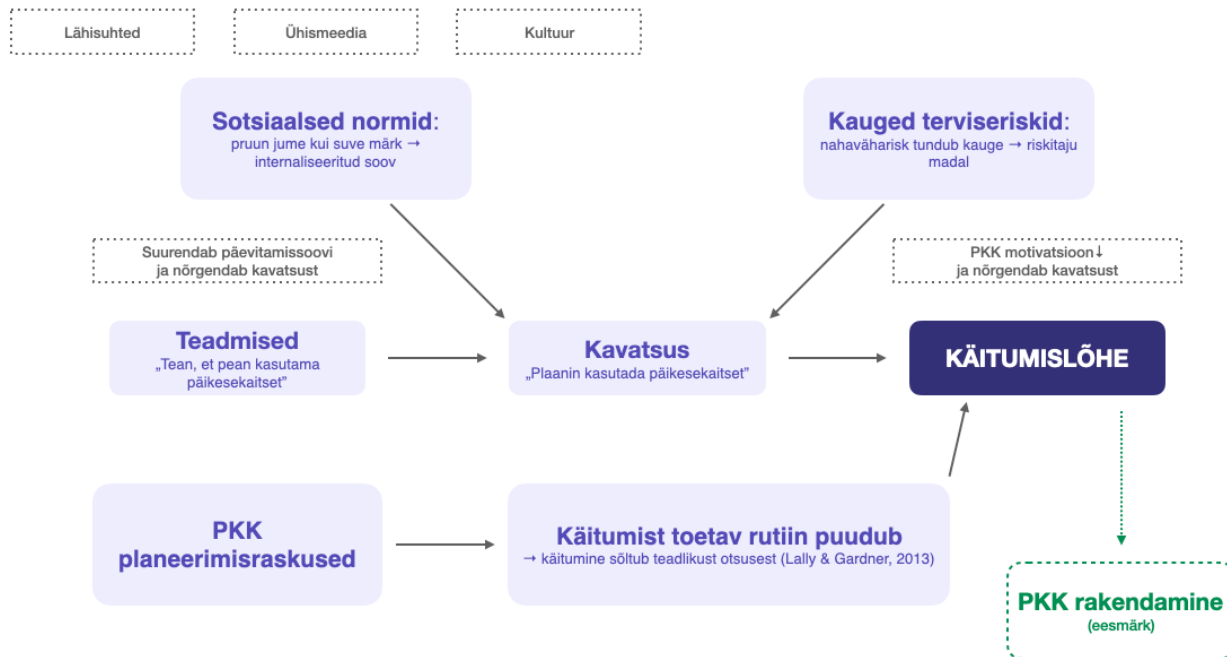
Lähisuhted

Ühismeedia

Kultuur

Sotsiaalsed normid:
pruun jume kui suve märk → internaliseeritud soov

Kauged terviseriskid:
nahaväharisk tundub kauge → riskitaju madal

Suurendab päevitamissoovi ja nõrgendab kavatsust

PKK motivatsioon↓ ja nõrgendab kavatsust

Teadmised
„Tean, et pean kasutama päikesekaitset"

Kavatsus
„Plaanin kasutada päikesekaitset"

KÄITUMISLÕHE

PKK planeerimisraskused

Käitumist toetav rutiin puudub
→ käitumine sõltub teadlikust otsusest (Lally & Gardner, 2013)

PKK rakendamine
(eesmärk)